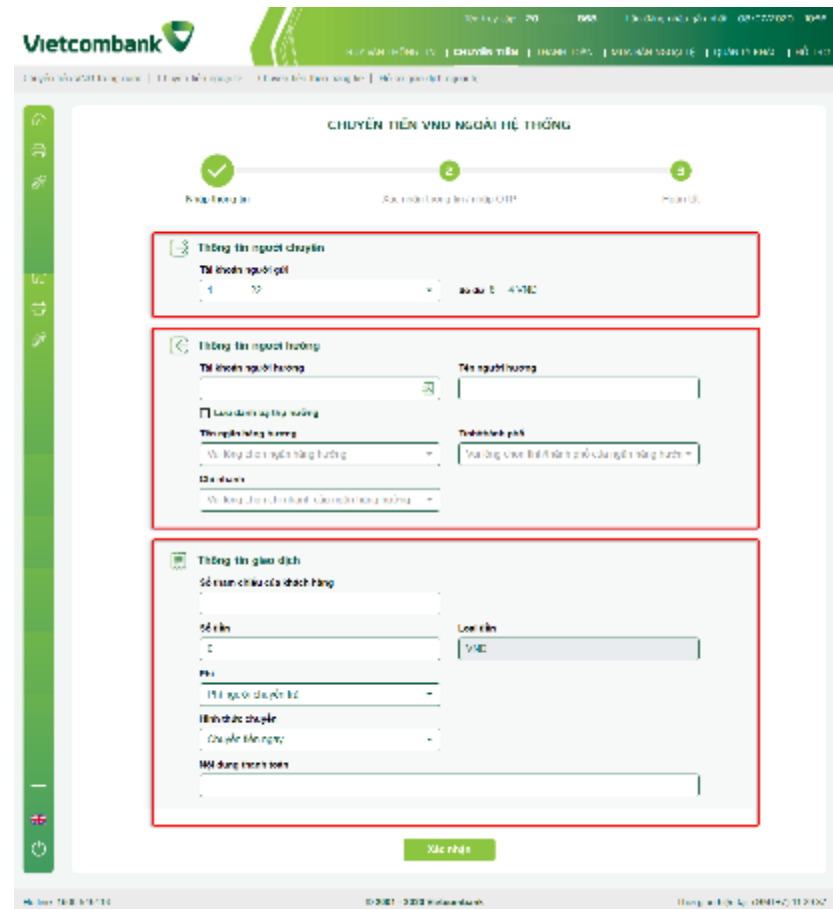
Vietcombank

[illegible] | CHUYỂN TIỀN | THANH TOÁN | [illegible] | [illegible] | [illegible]

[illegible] | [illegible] | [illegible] | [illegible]

CHUYỂN TIỀN VND NGOÀI HỆ THỐNG

Nhập thông tin

Xác nhận thông tin và nhập OTP

Hoàn tất

Thông tin người chuyển

Tài khoản người gửi

Số dư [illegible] VND

Thông tin người hưởng

Tài khoản người hưởng

Tên người hưởng

Lưu danh sách thụ hưởng

Tên ngân hàng hưởng

Vui lòng chọn ngân hàng hưởng

Tỉnh/thành phố

Vui lòng chọn tỉnh/thành phố của ngân hàng hưởng

Chi nhánh

Vui lòng chọn chi nhánh của ngân hàng hưởng

Thông tin giao dịch

Số tham chiếu của khách hàng

Số tiền

Loại tiền

VND

Phí

Phí người chuyển trả

Hình thức chuyển

Chuyển tiền ngay

Nội dung thanh toán

Xác nhận

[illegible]

© 2021 - 2022 Vietcombank

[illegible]